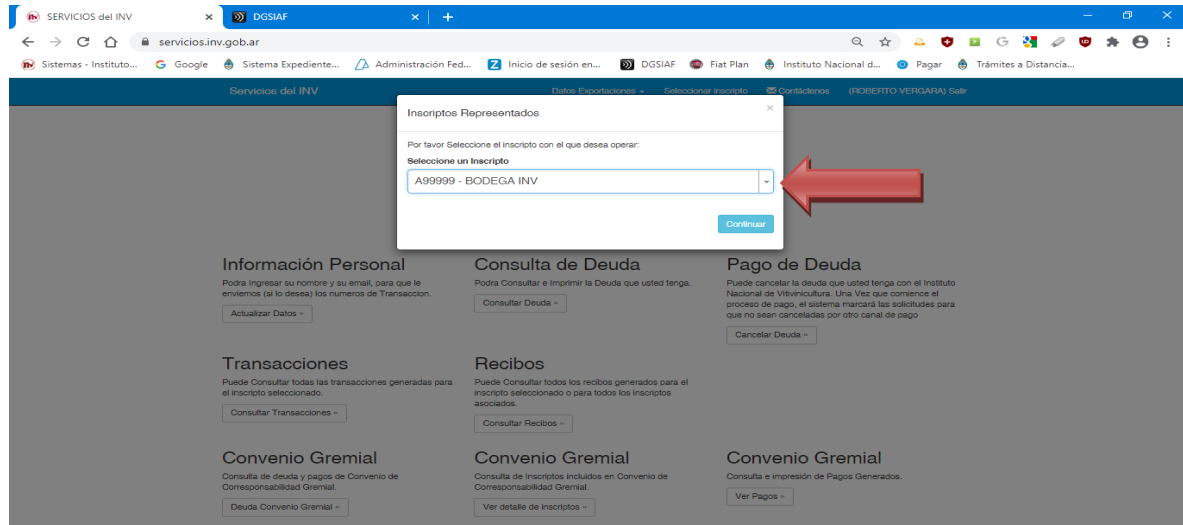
SERVICIOS del INV
DGSIAF
servicios.inv.gob.ar
Sistemas - Instituto... Google Sistema Expediente... Administración Fed... Inicio de sesión en... DGSIAF Fiat Plan Instituto Nacional d... Pagar Trámites a Distancia...

Servicios del INV
Datos Exportaciones Seleccionar Inscripto Contáctenos (ROBERTO VERGARA) Salir

Inscriptos Representados
×
Por favor Seleccione el inscripto con el que desea operar:
Seleccione un Inscripto
A99999 - BODEGA INV
Continuar

Información Personal
Podra Ingresar su nombre y su email, para que le enviemos (si lo desea) los numeros de Transaccion.
Actualizar Datos »

Consulta de Deuda
Podra Consultar e Imprimir la Deuda que usted tenga.
Consultar Deuda »

Pago de Deuda
Puede cancelar la deuda que usted tenga con el Instituto Nacional de Vitivinicultura. Una Vez que comience el proceso de pago, el sistema marcará las solicitudes para que no sean canceladas por otro canal de pago
Cancelar Deuda »

Transacciones
Puede Consultar todas las transacciones generadas para el inscripto seleccionado.
Consultar Transacciones »

Recibos
Puede Consultar todos los recibos generados para el inscripto seleccionado o para todos los inscriptos asociados.
Consultar Recibos »

Convenio Gremial
Consulta de deuda y pagos de Convenio de Corresponsabilidad Gremial.
Deuda Convenio Gremial »

Convenio Gremial
Consulta de Inscriptos incluidos en Convenio de Corresponsabilidad Gremial.
Ver detalle de Inscriptos »

Convenio Gremial
Consulta e impresión de Pagos Generados.
Ver Pagos »